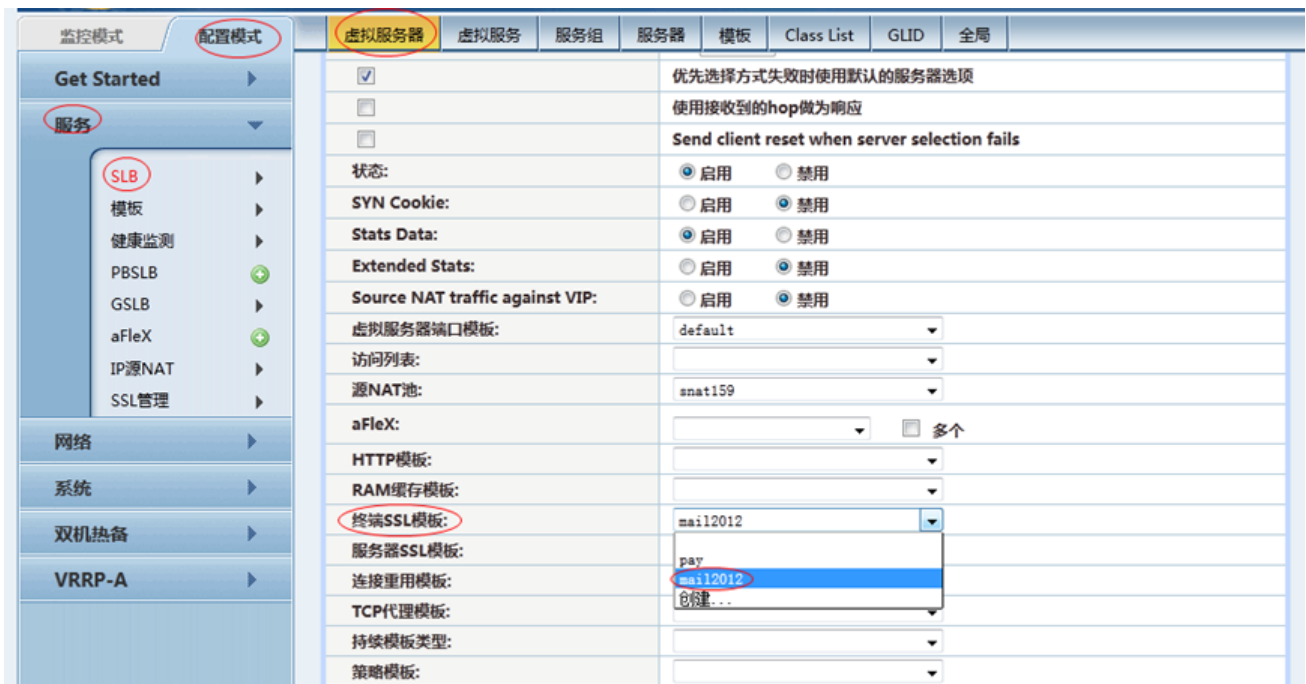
监控模式 配置模式

Get Started
服务
SLB
模板
健康监测
PBSLB
GSLB
aFleX
IP源NAT
SSL管理
网络
系统
双机热备
VRRP-A

虚拟服务器 虚拟服务 服务组 服务器 模板 Class List GLID 全局

优先选择方式失败时使用默认的服务器选项
使用接收到的hop做为响应
Send client reset when server selection fails

| | |
|---|---|
| 状态: | 启用 禁用 |
| SYN Cookie: | 启用 禁用 |
| Stats Data: | 启用 禁用 |
| Extended Stats: | 启用 禁用 |
| Source NAT traffic against VIP: | 启用 禁用 |
| 虚拟服务器端口模板: | default |
| 访问列表: | |
| 源NAT池: | snat159 |
| aFleX: | 多个 |
| HTTP模板: | |
| RAM缓存模板: | |
| 终端SSL模板: | mail2012 |
| 服务器SSL模板: | pay |
| 连接重用模板: | mail2012 |
| TCP代理模板: | 创建... |
| 持续模板类型: | |
| 策略模板: | |